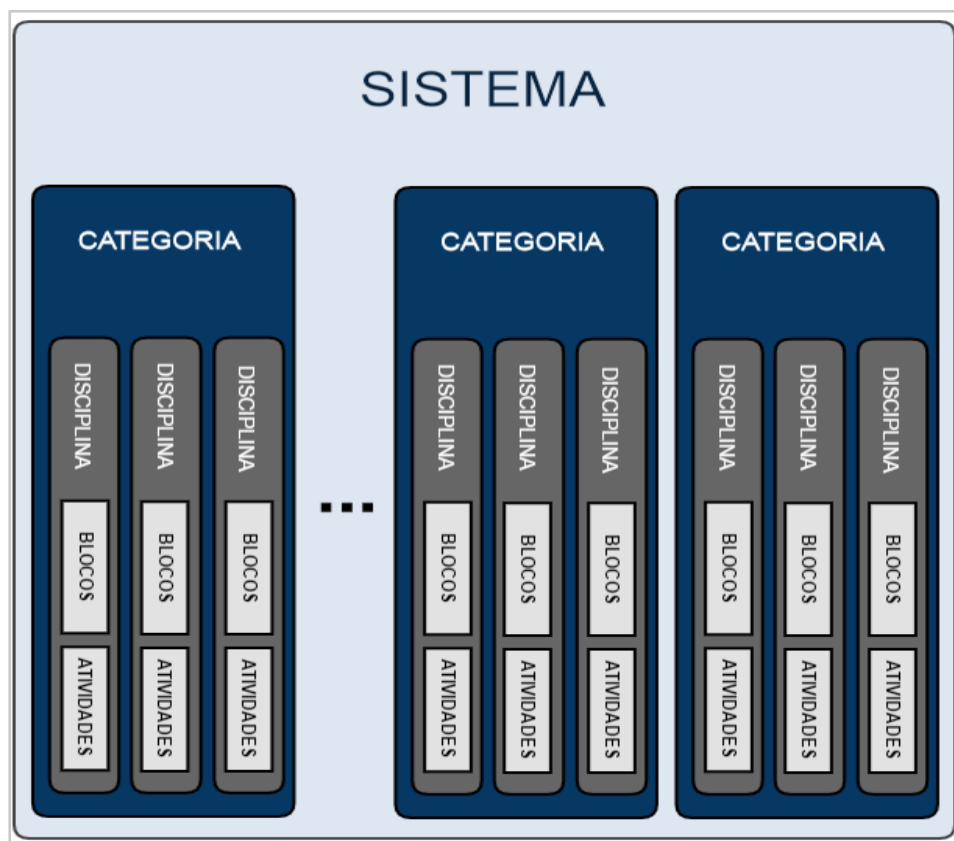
SISTEMA

CATEGORIA

DISCIPLINA
BLOCOS
ATIVIDADES

DISCIPLINA
BLOCOS
ATIVIDADES

DISCIPLINA
BLOCOS
ATIVIDADES

...

CATEGORIA

DISCIPLINA
BLOCOS
ATIVIDADES

DISCIPLINA
BLOCOS
ATIVIDADES

DISCIPLINA
BLOCOS
ATIVIDADES

CATEGORIA

DISCIPLINA
BLOCOS
ATIVIDADES

DISCIPLINA
BLOCOS
ATIVIDADES

DISCIPLINA
BLOCOS
ATIVIDADES